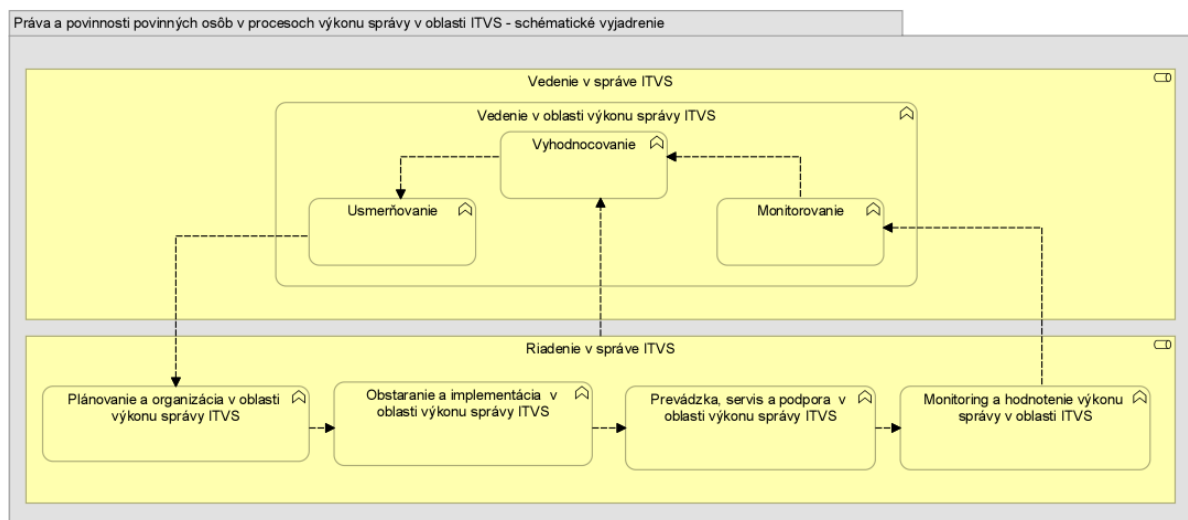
Práva a povinnosti povinných osôb v procesoch výkonu správy v oblasti ITVS - schématické vyjadrenie

Vedenie v správe ITVS

Vedenie v oblasti výkonu správy ITVS

Vyhodnocovanie

Usmerňovanie

Monitorovanie

Riadenie v správe ITVS

Plánovanie a organizácia v oblasti výkonu správy ITVS

Obstaranie a implementácia v oblasti výkonu správy ITVS

Prevádzka, servis a podpora v oblasti výkonu správy ITVS

Monitoring a hodnotenie výkonu správy v oblasti ITVS